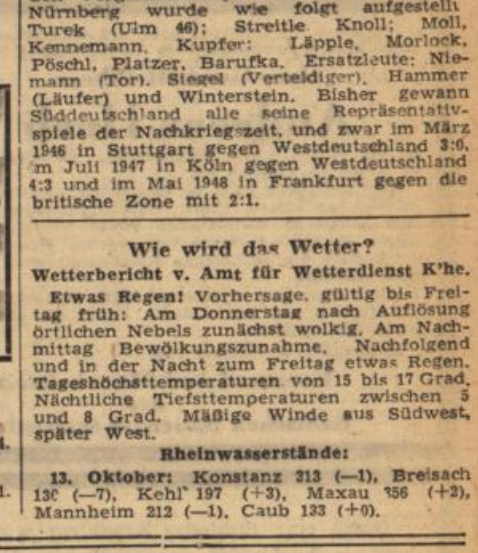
Nürnberg wurde wie folgt aufgestellt: Turek (Ulm 46); Streitle, Knoll; Moll, Kennemann, Kupfer; Läpple, Morlock, Pöschl, Platzer, Barufka. Ersatzleute: Niemann (Tor), Siegel (Verteidiger), Hammer (Läufer) und Winterstein. Bisher gewann Süddeutschland alle seine Repräsentativspiele der Nachkriegszeit, und zwar im März 1946 in Stuttgart gegen Westdeutschland 3:0, im Juli 1947 in Köln gegen Westdeutschland 4:3 und im Mai 1948 in Frankfurt gegen die britische Zone mit 2:1.

Wie wird das Wetter?

Wetterbericht v. Amt für Wetterdienst K'he.

Etwas Regen! Vorhersage, gültig bis Freitag früh: Am Donnerstag nach Auflösung örtlichen Nebels zunächst wolkig. Am Nachmittag Bewölkungszunahme. Nachfolgend und in der Nacht zum Freitag etwas Regen. Tageshöchsttemperaturen von 15 bis 17 Grad. Nächtliche Tiefsttemperaturen zwischen 5 und 8 Grad. Mäßige Winde aus Südwest, später West.

Rheinwasserstände:

13. Oktober: Konstanz 313 (—1), Breisach 130 (—7), Kehl 197 (+3), Maxau 356 (+2), Mannheim 212 (—1), Caub 133 (+0).